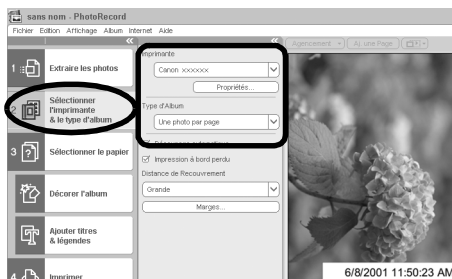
sans nom - PhotoRecord
Fichier Edition Affichage Album Internet Aide
«
«
Agencement
Ajouter Page
1 Extraire les photos
2 Sélectionner l'imprimante & le type d'album
3 Sélectionner le papier
Décorer l'album
Ajouter titres & légendes
4 Imprimer
Imprimante
Canon xxxxxx
Propriétés...
Type d'Album
Une photo par page
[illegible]
Impression à bord perdu
Distance de Recouvrement
Grande
Marges...
6/8/2001 11:50:23 AM